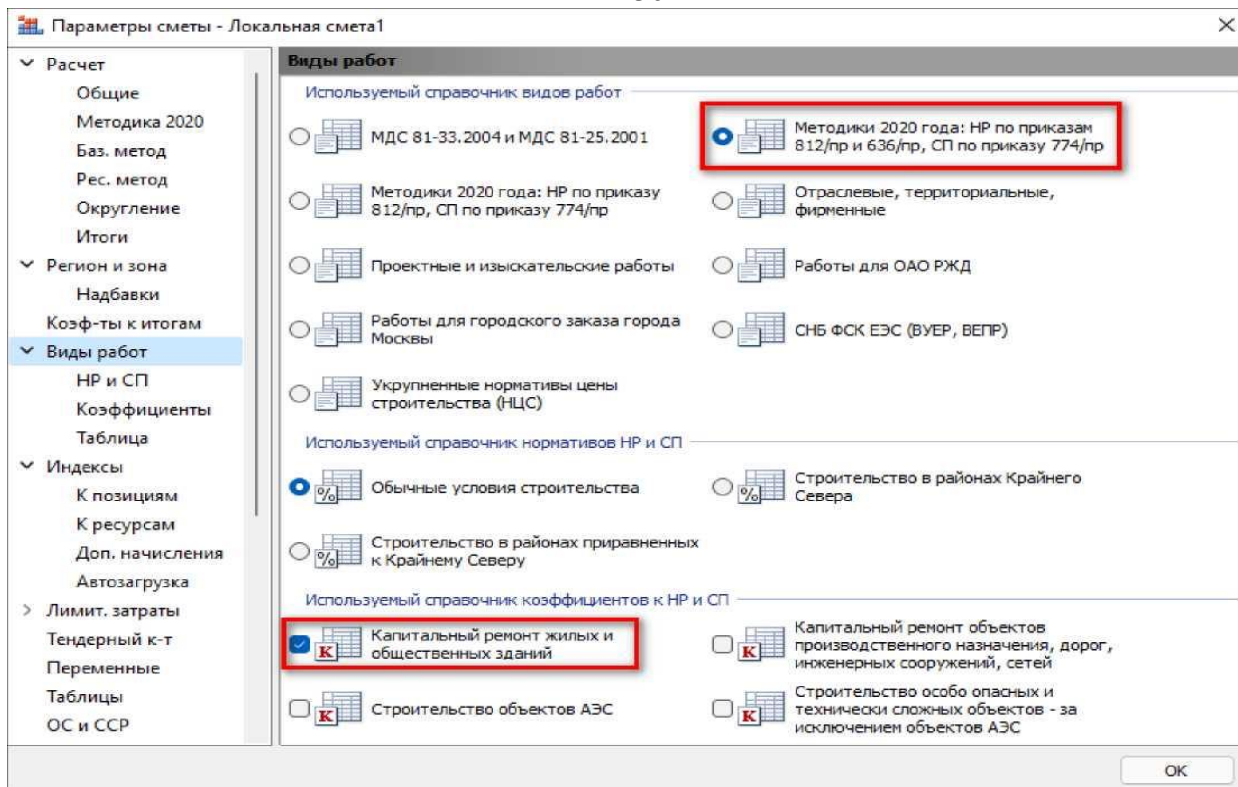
Параметры сметы - Локальная смета1

Расчет
Общие
Методика 2020
Баз. метод
Рес. метод
Округление
Итоги
Регион и зона
Надбавки
Коэф-ты к итогам
Виды работ
НР и СП
Коэффициенты
Таблица
Индексы
К позициям
К ресурсам
Доп. начисления
Автозагрузка
Лимит. затраты
Тендерный к-т
Переменные
Таблицы
ОС и ССР

Виды работ

Используемый справочник видов работ

МДС 81-33.2004 и МДС 81-25.2001

Методики 2020 года: НР по приказам 812/пр и 636/пр, СП по приказу 774/пр

Методики 2020 года: НР по приказу 812/пр, СП по приказу 774/пр

Отраслевые, территориальные, фирменные

Проектные и изыскательские работы

Работы для ОАО РЖД

Работы для городского заказа города Москвы

СНБ ФСК ЕЭС (ВУЕР, ВЕПР)

Укрупненные нормативы цены строительства (НЦС)

Используемый справочник нормативов НР и СП

Обычные условия строительства

Строительство в районах Крайнего Севера

Строительство в районах приравненных к Крайнему Северу

Используемый справочник коэффициентов к НР и СП

Капитальный ремонт жилых и общественных зданий

Капитальный ремонт объектов производственного назначения, дорог, инженерных сооружений, сетей

Строительство объектов АЭС

Строительство особо опасных и технически сложных объектов - за исключением объектов АЭС

OK